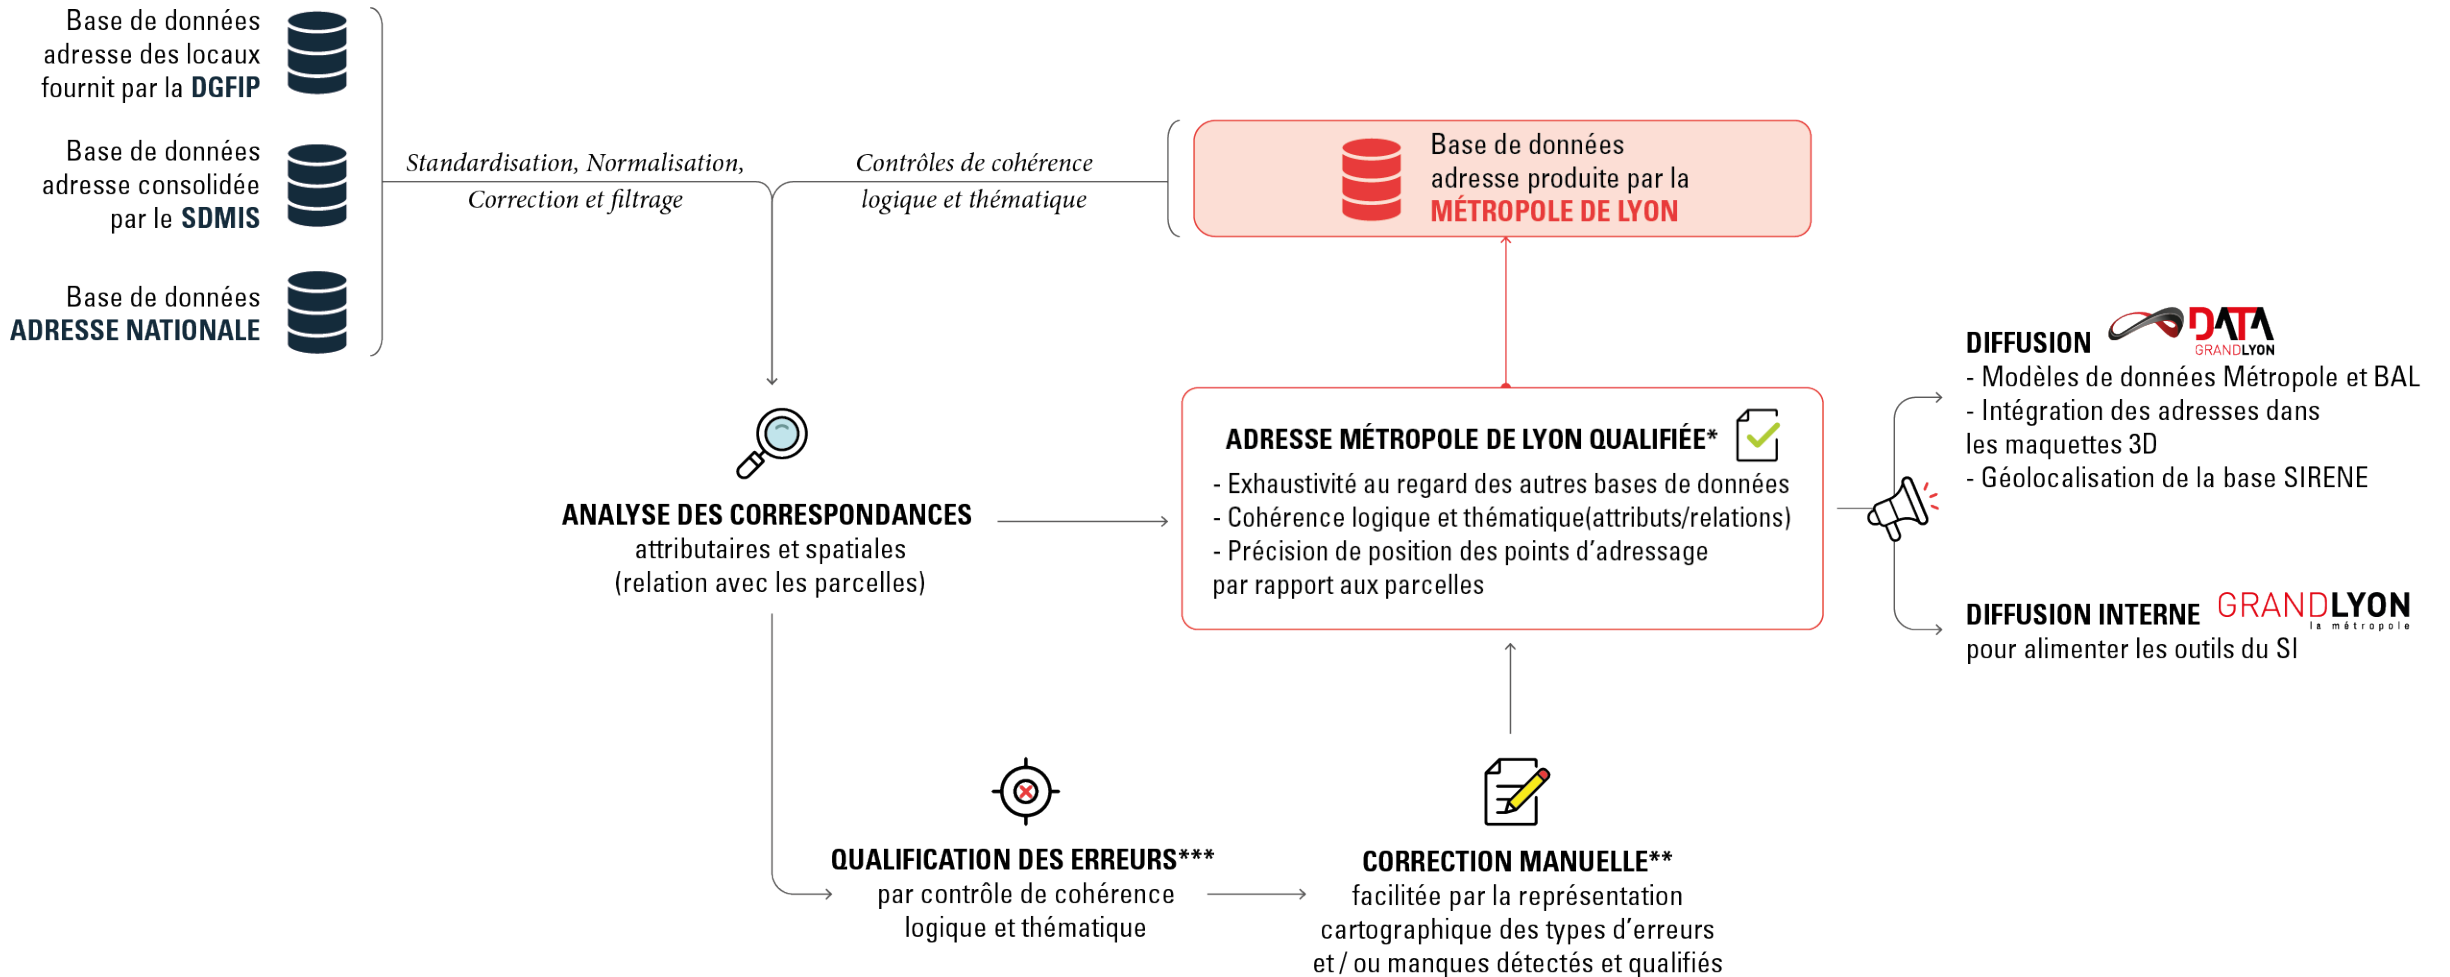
Base de données adresse des locaux fournit par la DGFIP

Base de données adresse consolidée par le SDMIS

Base de données ADRESSE NATIONALE

Standardisation, Normalisation, Correction et filtrage

Contrôles de cohérence logique et thématique

Base de données adresse produite par la MÉTROPOLE DE LYON

ANALYSE DES CORRESPONDANCES attributaires et spatiales (relation avec les parcelles)

ADRESSE MÉTROPOLE DE LYON QUALIFIÉE*
- Exhaustivité au regard des autres bases de données
- Cohérence logique et thématique(attributs/relations)
- Précision de position des points d'adressage par rapport aux parcelles

DIFFUSION DATA GRANDLYON
- Modèles de données Métropole et BAL
- Intégration des adresses dans les maquettes 3D
- Géolocalisation de la base SIRENE

DIFFUSION INTERNE GRANDLYON la métropole
pour alimenter les outils du SI

QUALIFICATION DES ERREURS*** par contrôle de cohérence logique et thématique

CORRECTION MANUELLE** facilitée par la représentation cartographique des types d'erreurs et / ou manques détectés et qualifiés